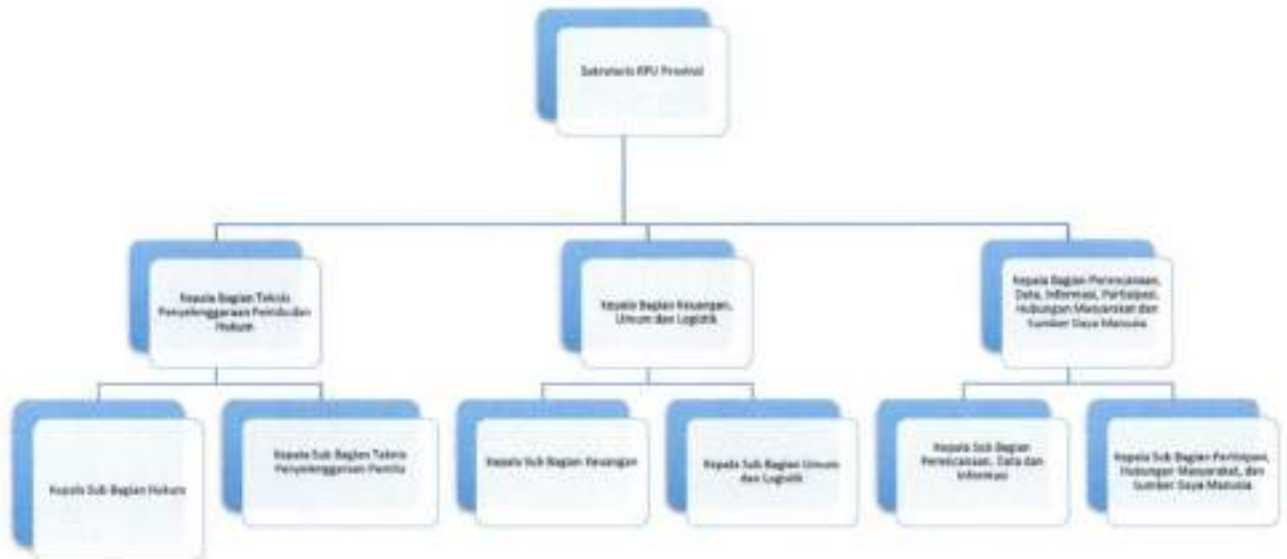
Sekretaris KPU Provinsi

Kepala Bagian Teknis Penyelenggaraan Pemilu dan Hukum

Kepala Bagian Keuangan, Umum dan Logistik

Kepala Bagian Perencanaan, Data, Informasi, Partisipasi, Hubungan Masyarakat dan Sumber Daya Manusia

Kepala Sub Bagian Hukum

Kepala Sub Bagian Teknis Penyelenggaraan Pemilu

Kepala Sub Bagian Keuangan

Kepala Sub Bagian Umum dan Logistik

Kepala Sub Bagian Perencanaan, Data dan Informasi

Kepala Sub Bagian Partisipasi, Hubungan Masyarakat, dan Sumber Daya Manusia